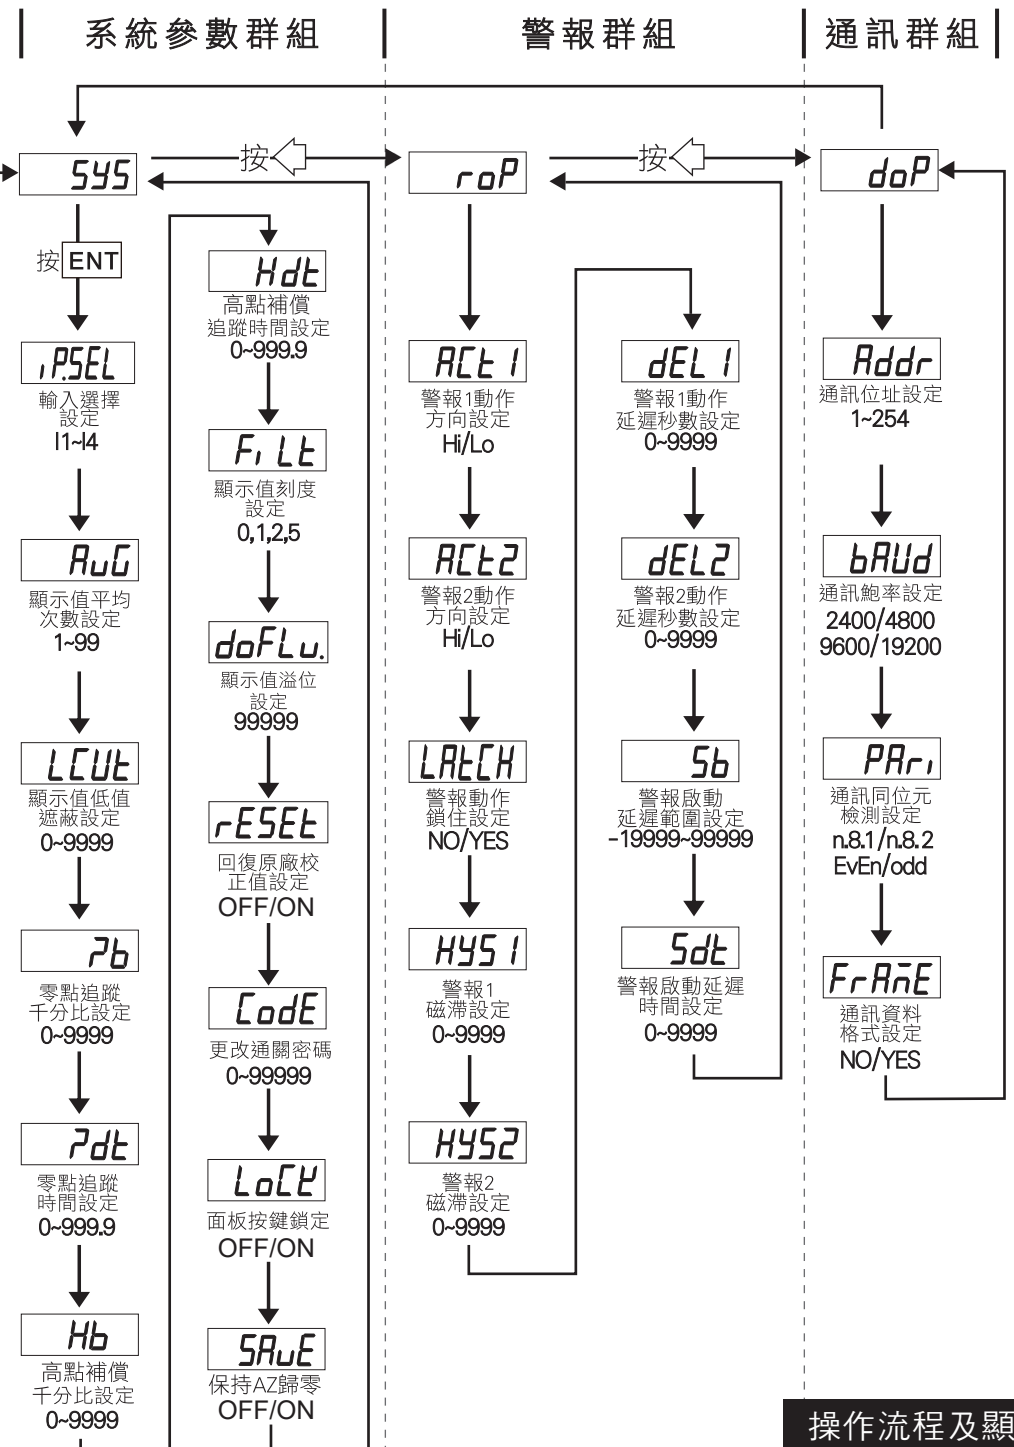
系統參數群組

警報群組

通訊群組

按

按

SYS

按 ENT

iP.SEL
輸入選擇設定
I1~I4

AuG
顯示值平均次數設定
1~99

LCUt
顯示值低值遮蔽設定
0~9999

Zb
零點追蹤千分比設定
0~9999

Zdt
零點追蹤時間設定
0~999.9

Hb
高點補償千分比設定
0~9999

Hdt
高點補償追蹤時間設定
0~999.9

FiLt
顯示值刻度設定
0,1,2,5

doFLu.
顯示值溢位設定
99999

rESEt
回復原廠校正值設定
OFF/ON

CodE
更改通關密碼
0~99999

LoCK
面板按鍵鎖定
OFF/ON

SAuE
保持AZ歸零
OFF/ON

roP

ACt1
警報1動作方向設定
Hi/Lo

ACt2
警報2動作方向設定
Hi/Lo

LAtCH
警報動作鎖住設定
NO/YES

HYS1
警報1磁滯設定
0~9999

HYS2
警報2磁滯設定
0~9999

dEL1
警報1動作延遲秒數設定
0~9999

dEL2
警報2動作延遲秒數設定
0~9999

Sb
警報啟動延遲範圍設定
-19999~99999

Sdt
警報啟動延遲時間設定
0~9999

doP

Addr
通訊位址設定
1~254

bAUd
通訊鮑率設定
2400/4800
9600/19200

PAri
通訊同位元檢測設定
n.8.1/n.8.2
EvEn/odd

FrAmE
通訊資料格式設定
NO/YES

操作流程及顯